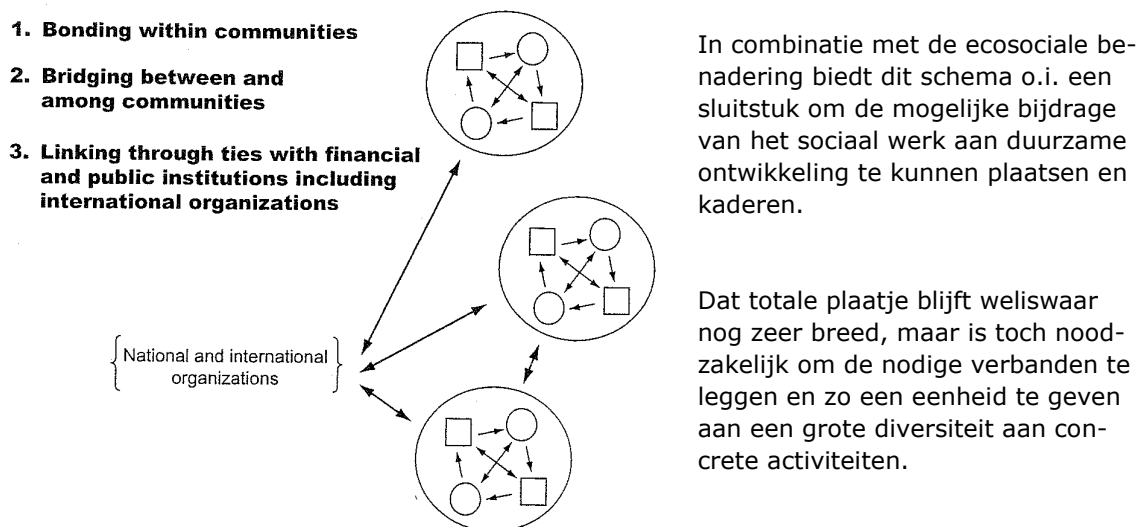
1. Bonding within communities

2. Bridging between and among communities

3. Linking through ties with financial and public institutions including international organizations

National and international organizations

In combinatie met de ecosociale benadering biedt dit schema o.i. een sluitstuk om de mogelijke bijdrage van het sociaal werk aan duurzame ontwikkeling te kunnen plaatsen en kaderen.

Dat totale plaatje blijft weliswaar nog zeer breed, maar is toch noodzakelijk om de nodige verbanden te leggen en zo een eenheid te geven aan een grote diversiteit aan concrete activiteiten.